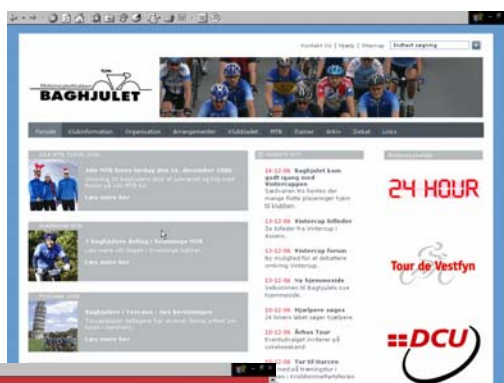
Kontakt os | Hjælp | Sitemap Avanceret søgning

BAGHJULET

Forside Klubinformation Organisation Arrangementer Klubbladet MTB Damer Arkiv Debat Links

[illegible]

Julie MTB lørdag den 16. december 2006
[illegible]
Læs mere her

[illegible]
7 Baghjulets Aalborg i Vesthimmerland MTB
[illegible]
Læs mere her

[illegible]
Baghjulets i Toscana - lidt herrehygge
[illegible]
Læs mere her

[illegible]

14-12-06 Baghjulet kom godt igang med Vintercuppen
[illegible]

13-12-06 Vintercup billeder
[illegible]

13-12-06 Vintercup forum
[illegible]

12-12-06 Ny hjemmeside
Velkommen til Baghjulets nye hjemmeside.

10-12-06 Hjælpere søges
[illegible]

10-12-06 Århus Tour
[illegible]

10-12-06 Tur til Horsens
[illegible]

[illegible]

24 HOUR

Tour de Vestfyn

DCU